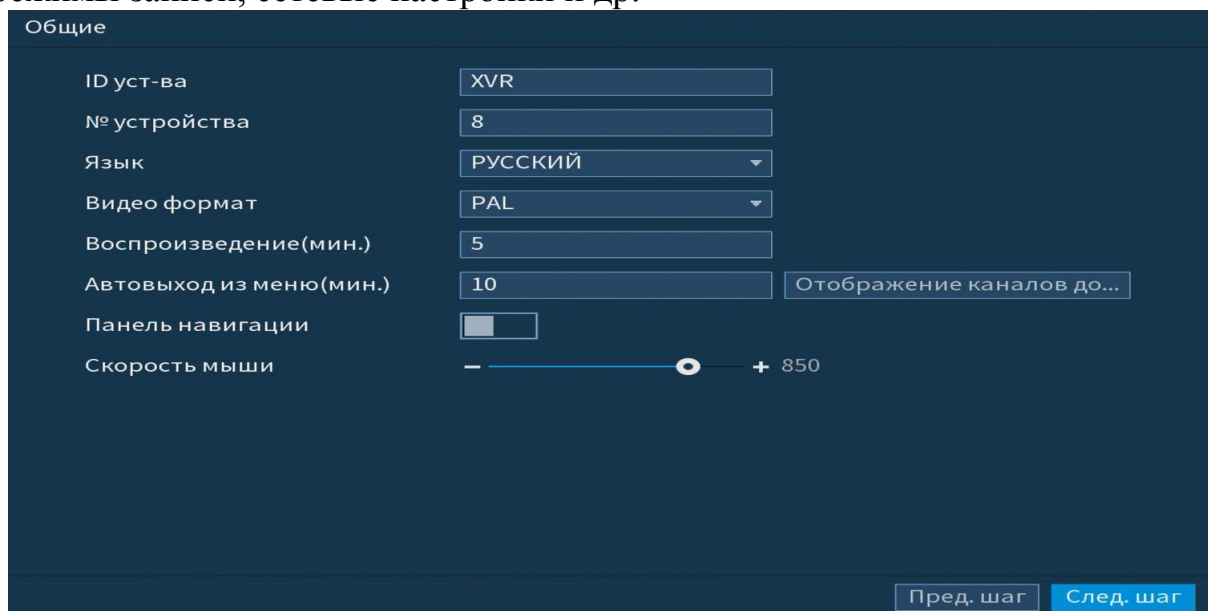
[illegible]

Общие

ID уст-ва XVR

№ устройства 8

Язык РУССКИЙ

Видео формат PAL

Воспроизведение(мин.) 5

Автовыход из меню(мин.) 10 Отображение каналов до...

Панель навигации

Скорость мыши − + 850

Пред. шаг След. шаг